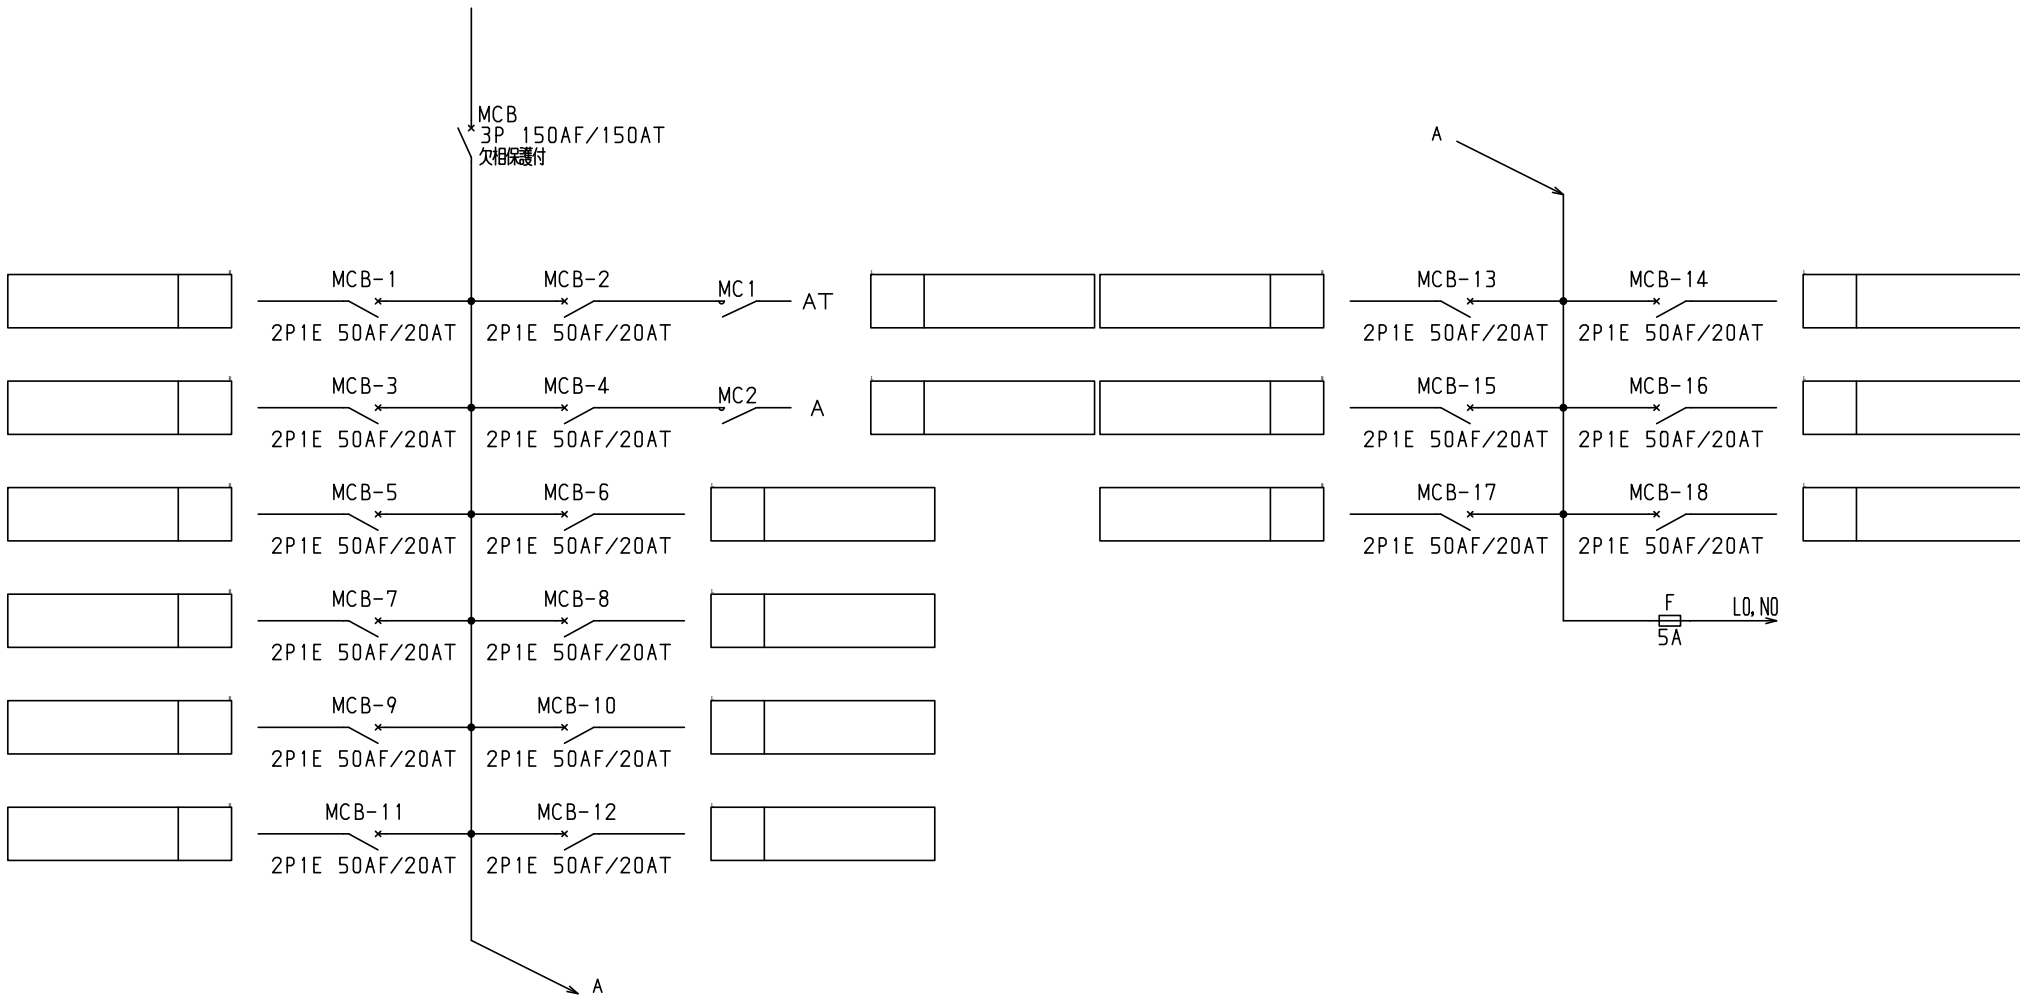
MCB
3P 150AF/150AT
欠相保護付

A

MCB-1
2P1E 50AF/20AT

MCB-2
2P1E 50AF/20AT

MC1
AT

MCB-13
2P1E 50AF/20AT

MCB-14
2P1E 50AF/20AT

MCB-3
2P1E 50AF/20AT

MCB-4
2P1E 50AF/20AT

MC2
A

MCB-15
2P1E 50AF/20AT

MCB-16
2P1E 50AF/20AT

MCB-5
2P1E 50AF/20AT

MCB-6
2P1E 50AF/20AT

MCB-17
2P1E 50AF/20AT

MCB-18
2P1E 50AF/20AT

MCB-7
2P1E 50AF/20AT

MCB-8
2P1E 50AF/20AT

F
5A
L0,N0

MCB-9
2P1E 50AF/20AT

MCB-10
2P1E 50AF/20AT

MCB-11
2P1E 50AF/20AT

MCB-12
2P1E 50AF/20AT

A